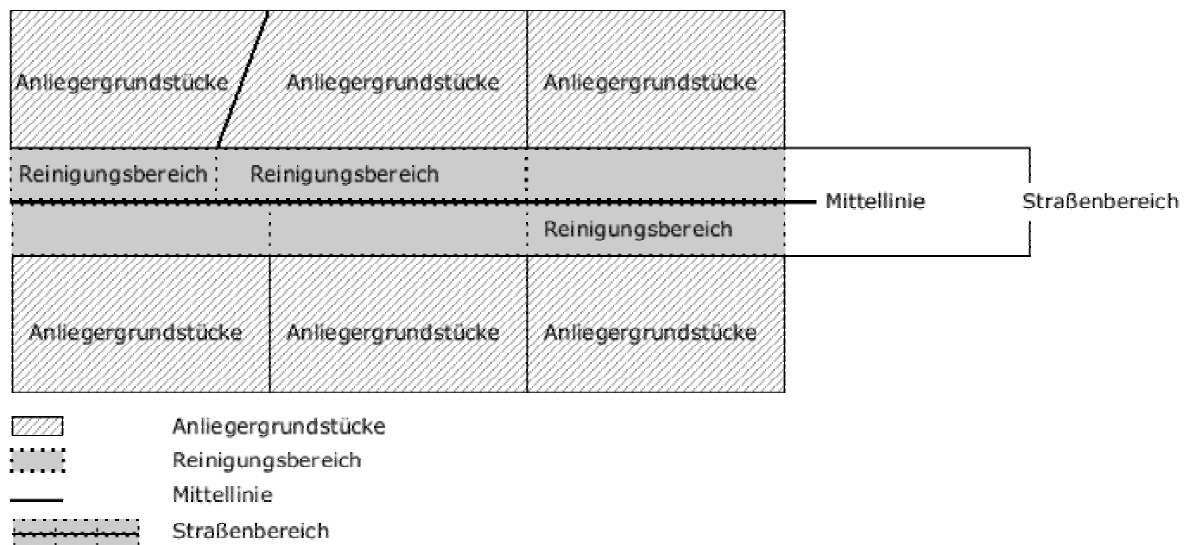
Anliegergrundstücke
Anliegergrundstücke
Anliegergrundstücke

Reinigungsbereich
Reinigungsbereich

Mittellinie

Straßenbereich

Reinigungsbereich

Anliegergrundstücke
Anliegergrundstücke
Anliegergrundstücke

Anliegergrundstücke
Reinigungsbereich
Mittellinie
Straßenbereich